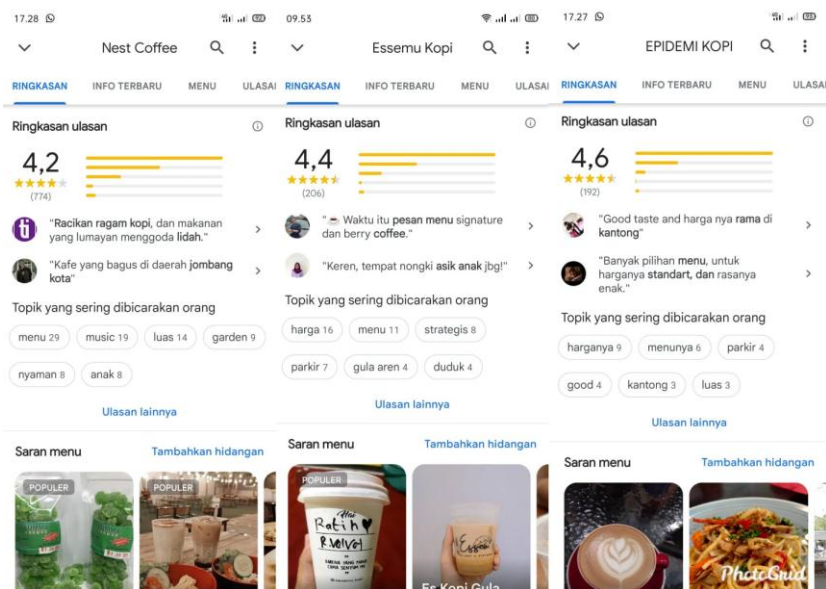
17.28

Nest Coffee

RINGKASAN INFO TERBARU MENU ULASAN

Ringkasan ulasan

4,2
(774)

"Racikan ragam kopi, dan makanan yang lumayan menggoda lidah."

"Kafe yang bagus di daerah jombang kota"

Topik yang sering dibicarakan orang

menu 29 music 19 luas 14 garden 9

nyaman 8 anak 8

Ulasan lainnya

Saran menu Tambahkan hidangan

POPULER POPULER

09.53

Essemu Kopi

RINGKASAN INFO TERBARU MENU ULASAN

Ringkasan ulasan

4,4
(206)

" Waktu itu pesan menu signature dan berry coffee."

"Keren, tempat nongki asik anak jbg!"

Topik yang sering dibicarakan orang

harga 16 menu 11 strategis 8

parkir 7 gula aren 4 duduk 4

Ulasan lainnya

Saran menu Tambahkan hidangan

POPULER

Ratih R.velvet

Es Kopi Gula

17.27

EPIDEMI KOPI

RINGKASAN INFO TERBARU MENU ULASAN

Ringkasan ulasan

4,6
(192)

"Good taste and harga nya rama di kantong"

"Banyak pilihan menu, untuk harganya standart, dan rasanya enak."

Topik yang sering dibicarakan orang

harganya 9 menunya 6 parkir 4

good 4 kantong 3 luas 3

Ulasan lainnya

Saran menu Tambahkan hidangan

PhotoGrid